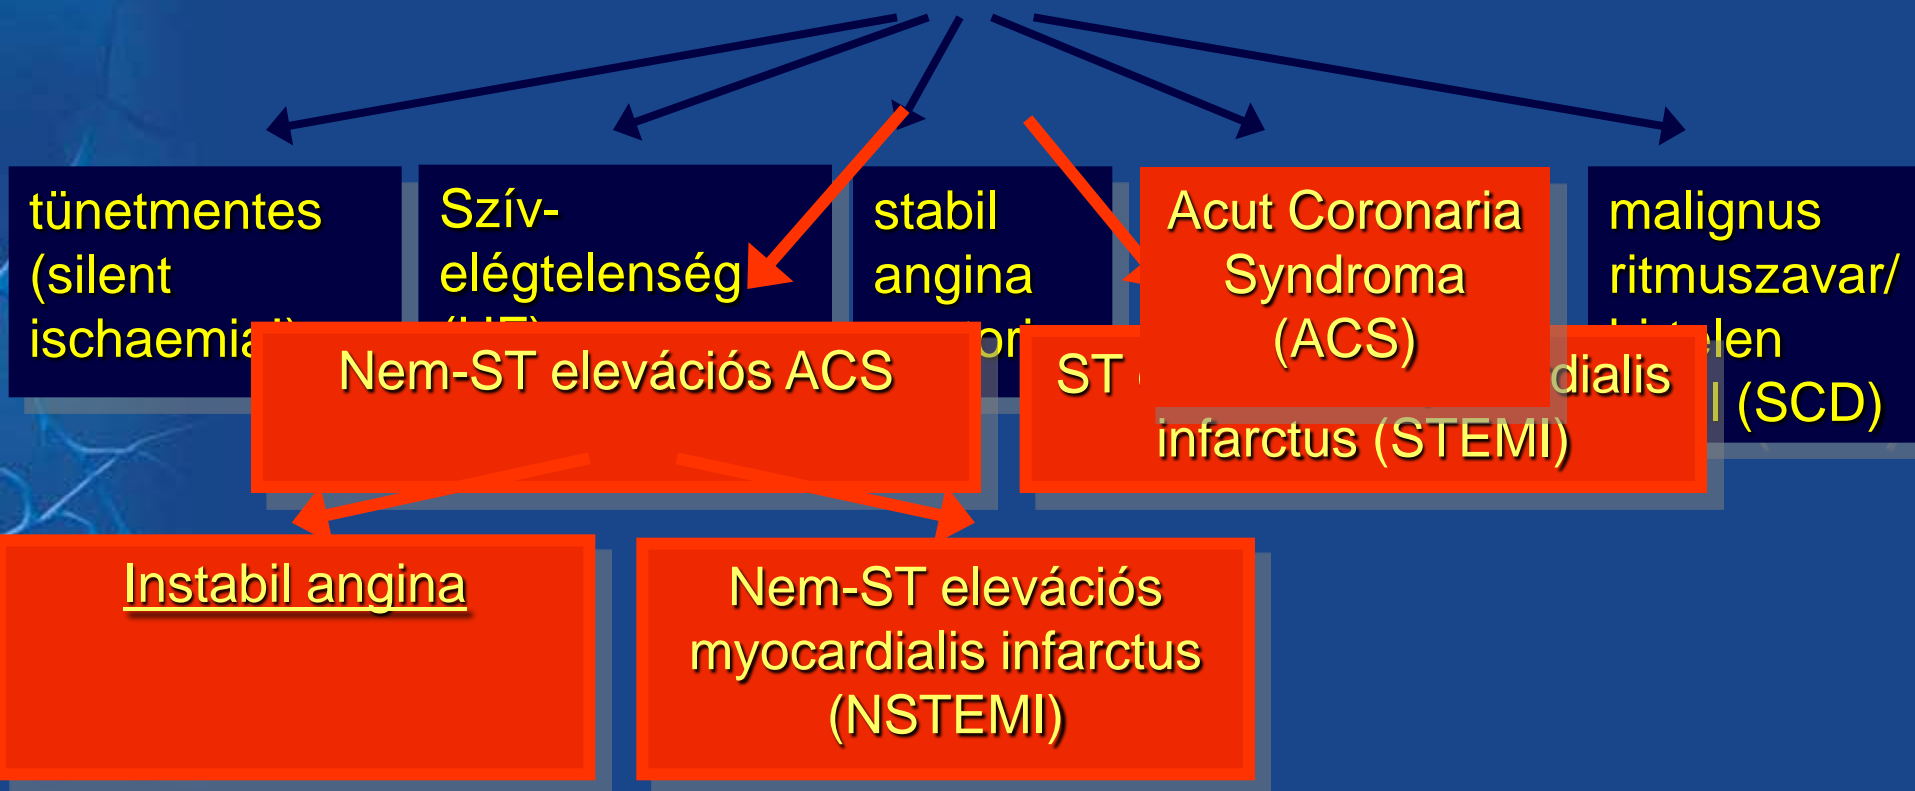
tünetmentes (silent ischaemia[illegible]

Szív-elégtelenség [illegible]

stabil angina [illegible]

Acut Coronaria Syndroma (ACS)

malignus ritmuszavar/ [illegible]len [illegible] (SCD)

Nem-ST elevációs ACS

ST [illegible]dialis infarctus (STEMI)

Instabil angina

Nem-ST elevációs myocardialis infarctus (NSTEMI)